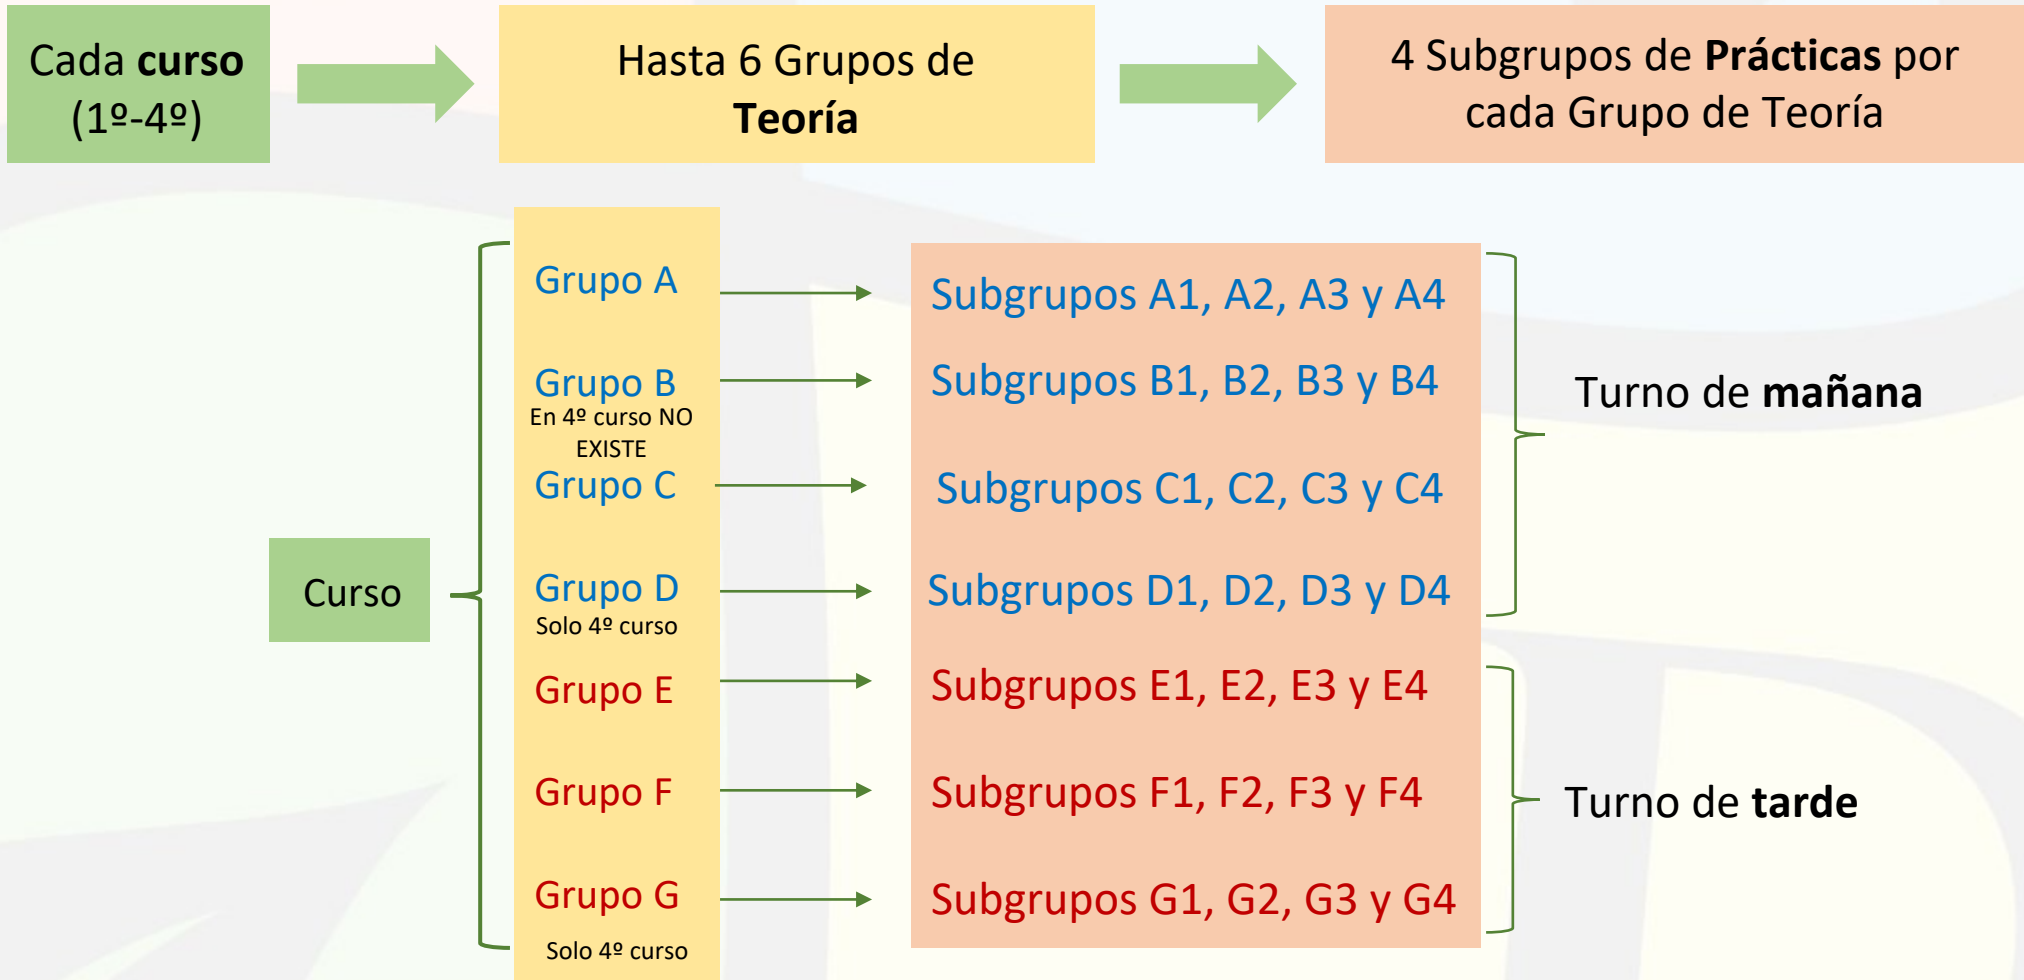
Cada **curso** (1º-4º)

Hasta 6 Grupos de **Teoría**

4 Subgrupos de **Prácticas** por cada Grupo de Teoría

Curso

Grupo A

Subgrupos A1, A2, A3 y A4

Grupo B
En 4º curso NO EXISTE

Subgrupos B1, B2, B3 y B4

Grupo C

Subgrupos C1, C2, C3 y C4

Grupo D
Solo 4º curso

Subgrupos D1, D2, D3 y D4

Turno de **mañana**

Grupo E

Subgrupos E1, E2, E3 y E4

Grupo F

Subgrupos F1, F2, F3 y F4

Grupo G
Solo 4º curso

Subgrupos G1, G2, G3 y G4

Turno de **tarde**